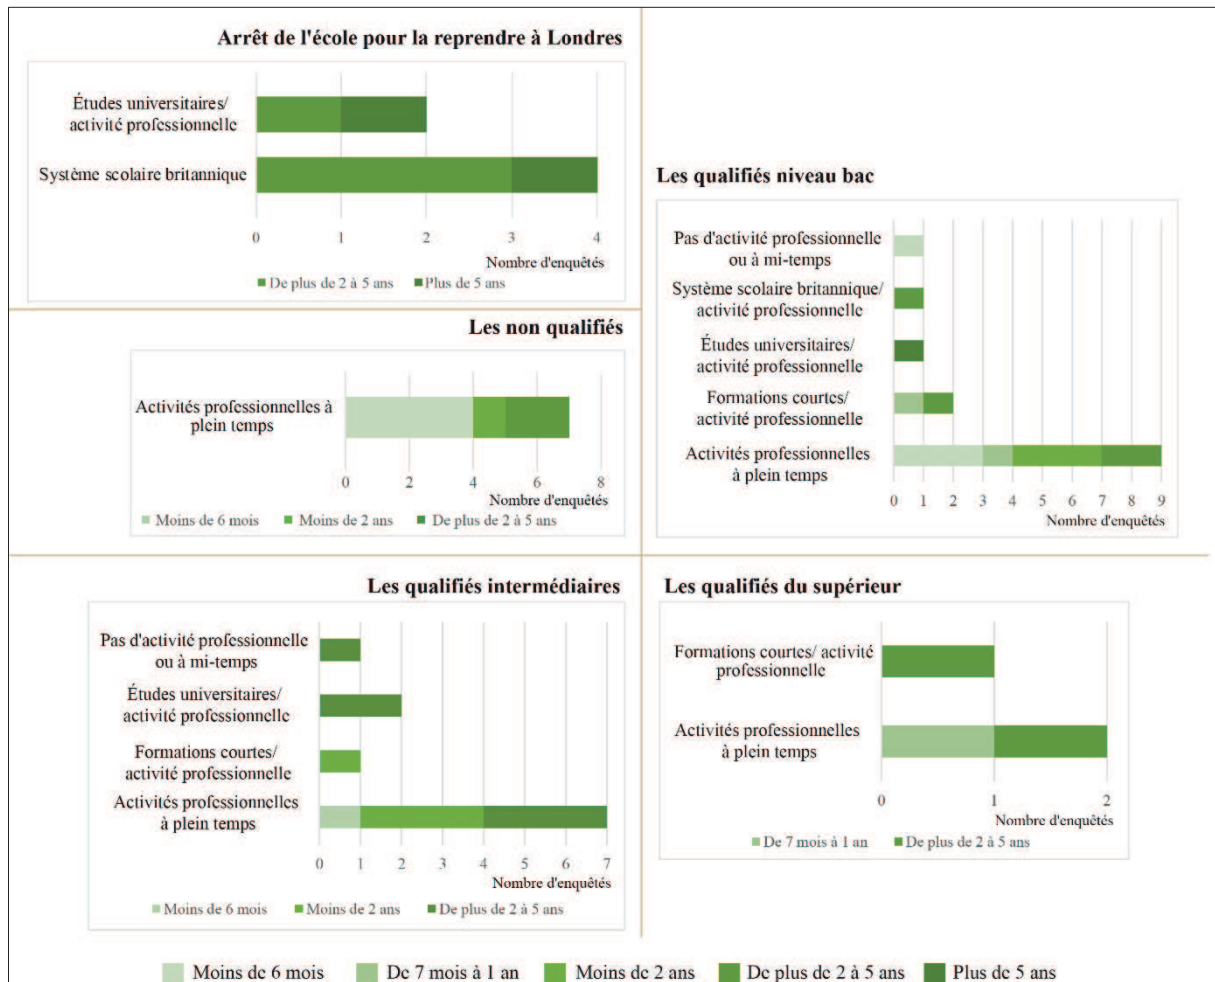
Arrêt de l'école pour la reprendre à Londres

Études universitaires/ activité professionnelle

Système scolaire britannique

0 1 2 3 4

Nombre d'enquêtés

De plus de 2 à 5 ans Plus de 5 ans

Les qualifiés niveau bac

Pas d'activité professionnelle ou à mi-temps

Système scolaire britannique/ activité professionnelle

Études universitaires/ activité professionnelle

Formations courtes/ activité professionnelle

Activités professionnelles à plein temps

0 1 2 3 4 5 6 7 8 9

Nombre d'enquêtés

Les non qualifiés

Activités professionnelles à plein temps

0 2 4 6 8

Nombre d'enquêtés

Moins de 6 mois Moins de 2 ans De plus de 2 à 5 ans

Les qualifiés intermédiaires

Pas d'activité professionnelle ou à mi-temps

Études universitaires/ activité professionnelle

Formations courtes/ activité professionnelle

Activités professionnelles à plein temps

0 1 2 3 4 5 6 7

Nombre d'enquêtés

Moins de 6 mois Moins de 2 ans De plus de 2 à 5 ans

Les qualifiés du supérieur

Formations courtes/ activité professionnelle

Activités professionnelles à plein temps

0 1 2

Nombre d'enquêtés

De 7 mois à 1 an De plus de 2 à 5 ans

Moins de 6 mois De 7 mois à 1 an Moins de 2 ans De plus de 2 à 5 ans Plus de 5 ans